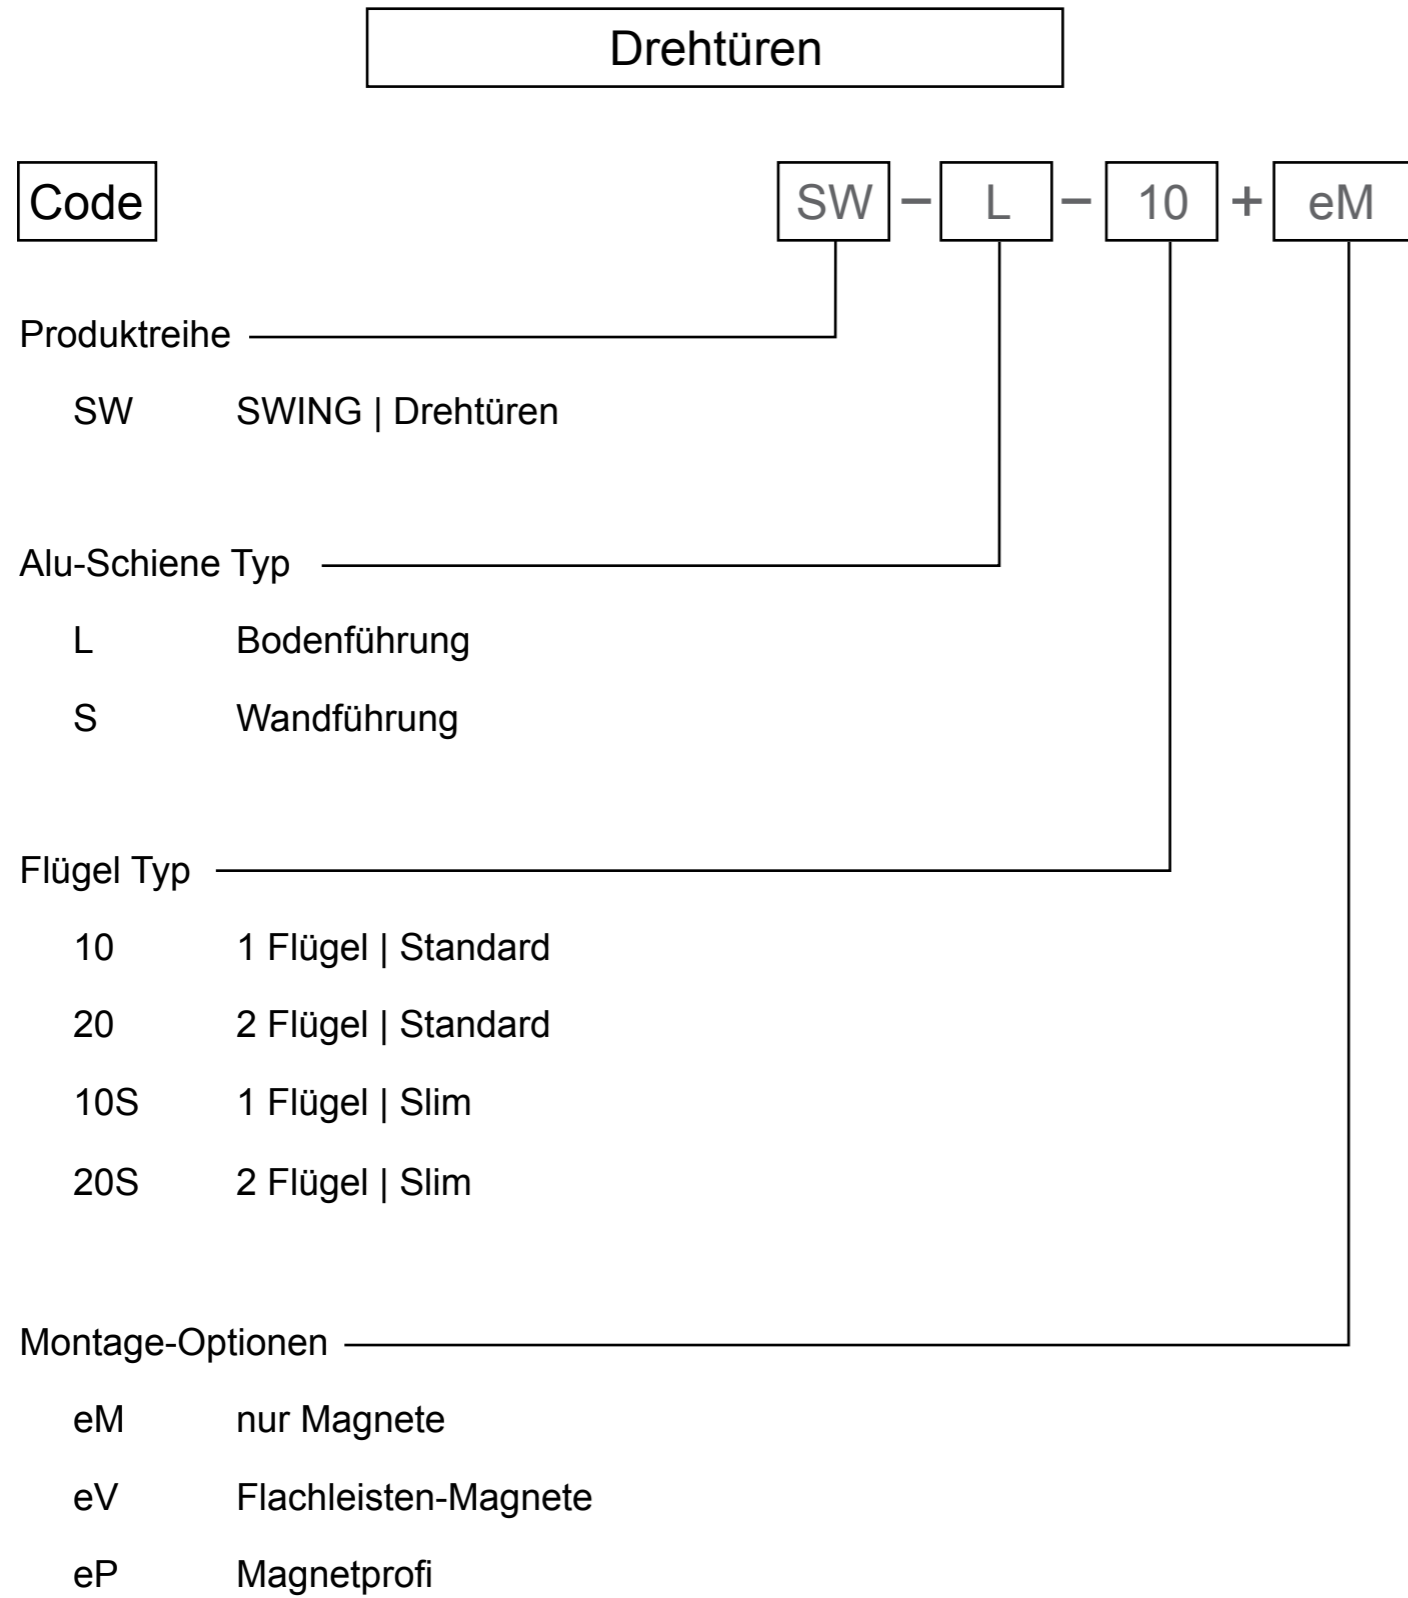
Drehtüren

Code

SW – L – 10 + eM

Produktreihe

SW SWING | Drehtüren

Alu-Schiene Typ

L Bodenführung

S Wandführung

Flügel Typ

10 1 Flügel | Standard

20 2 Flügel | Standard

10S 1 Flügel | Slim

20S 2 Flügel | Slim

Montage-Optionen

eM nur Magnete

eV Flachleisten-Magnete

eP Magnetprofi